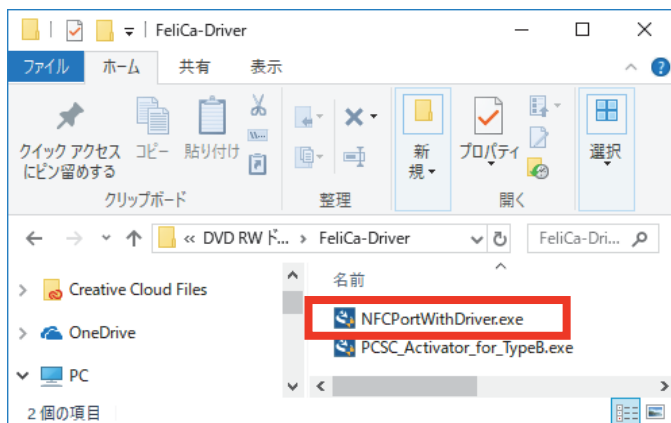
| FeliCa-Driver

ファイル ホーム 共有 表示

クイック アクセス にピン留めする
コピー
貼り付け
クリップボード
整理
新規
プロパティ
開く
選択

« DVD RW ド... › FeliCa-Driver
FeliCa-Dri...

Creative Cloud Files
OneDrive
PC

名前
NFCPortWithDriver.exe
PCSC_Activator_for_TypeB.exe

2 個の項目